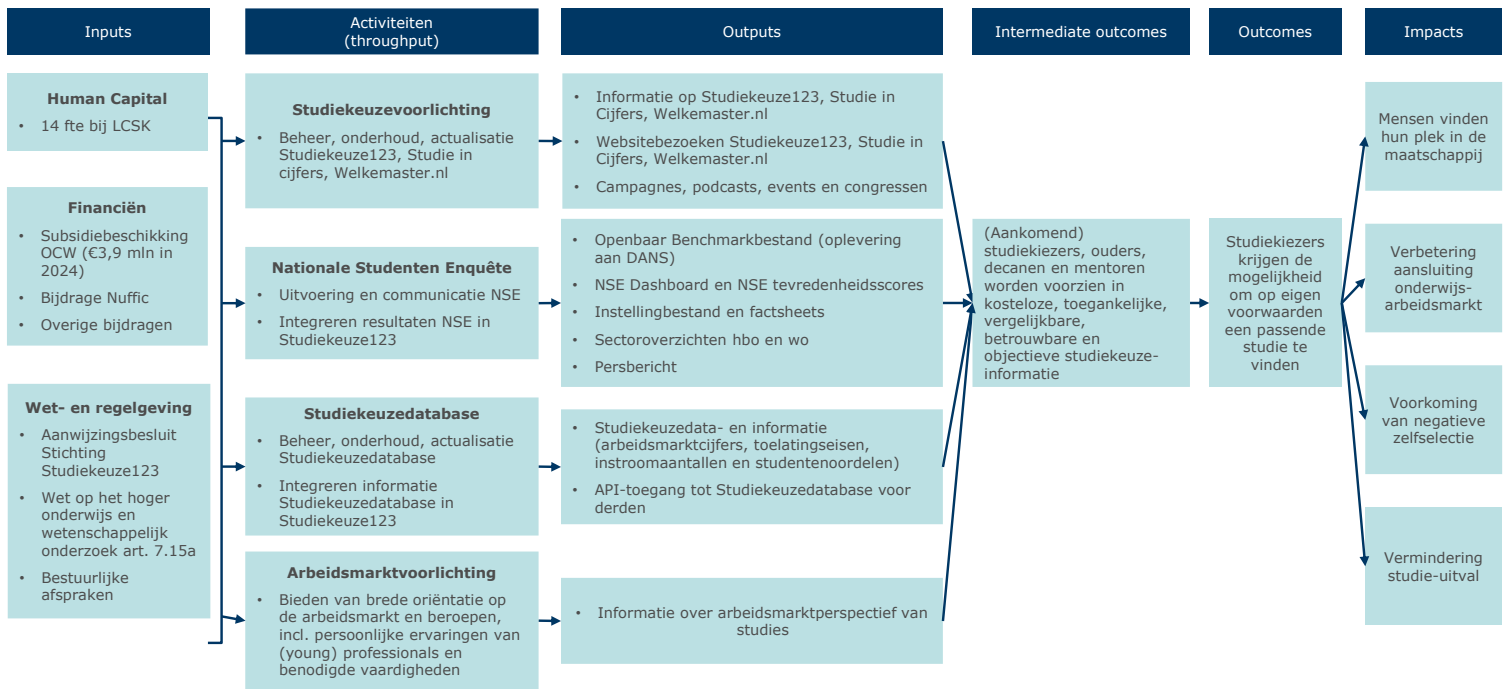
Inputs

Activiteiten (throughput)

Outputs

Intermediate outcomes

Outcomes

Impacts

Human Capital
• 14 fte bij LCSK

Financiën
• Subsidiebeschikking OCW (€3,9 mln in 2024)
• Bijdrage Nuffic
• Overige bijdragen

Wet- en regelgeving
• Aanwijzingsbesluit Stichting Studiekeuze123
• Wet op het hoger onderwijs en wetenschappelijk onderzoek art. 7.15a
• Bestuurlijke afspraken

Studiekeuzevoorlichting
• Beheer, onderhoud, actualisatie Studiekeuze123, Studie in cijfers, Welkemaster.nl

Nationale Studenten Enquête
• Uitvoering en communicatie NSE
• Integreren resultaten NSE in Studiekeuze123

Studiekeuzedatabase
• Beheer, onderhoud, actualisatie Studiekeuzedatabase
• Integreren informatie Studiekeuzedatabase in Studiekeuze123

Arbeidsmarktvoorlichting
• Bieden van brede oriëntatie op de arbeidsmarkt en beroepen, incl. persoonlijke ervaringen van (young) professionals en benodigde vaardigheden

• Informatie op Studiekeuze123, Studie in Cijfers, Welkemaster.nl
• Websitebezoeken Studiekeuze123, Studie in Cijfers, Welkemaster.nl
• Campagnes, podcasts, events en congressen

• Openbaar Benchmarkbestand (oplevering aan DANS)
• NSE Dashboard en NSE tevredenheidsscores
• Instellingbestand en factsheets
• Sectoroverzichten hbo en wo
• Persbericht

• Studiekeuzedata- en informatie (arbeidsmarktcijfers, toelatingseisen, instroomaantallen en studentenoordelen)
• API-toegang tot Studiekeuzedatabase voor derden

• Informatie over arbeidsmarktperspectief van studies

(Aankomend) studiekiezers, ouders, decanen en mentoren worden voorzien in kosteloze, toegankelijke, vergelijkbare, betrouwbare en objectieve studiekeuze-informatie

Studiekiezers krijgen de mogelijkheid om op eigen voorwaarden een passende studie te vinden

Mensen vinden hun plek in de maatschappij

Verbetering aansluiting onderwijs-arbeidsmarkt

Voorkoming van negatieve zelfselectie

Vermindering studie-uitval